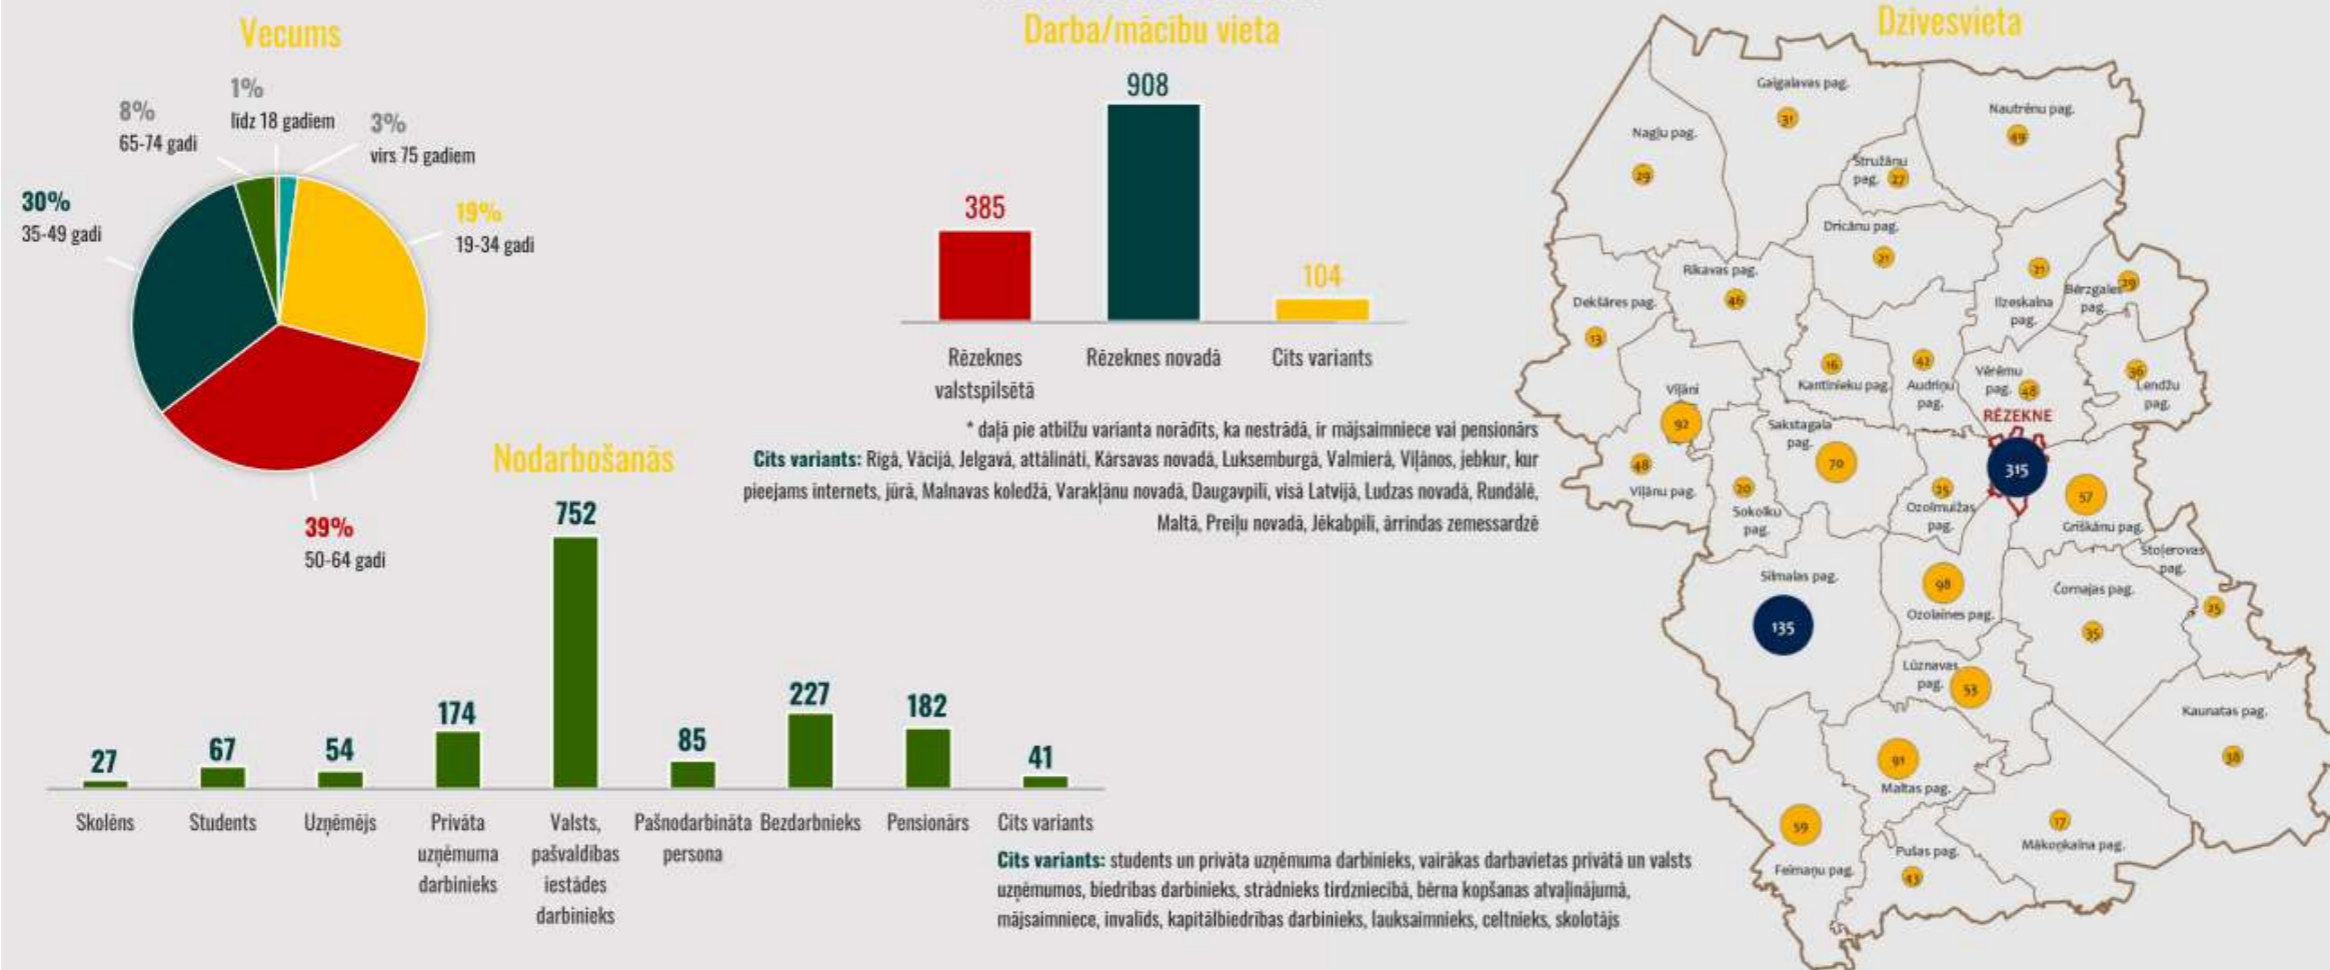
Vecums

1%
līdz 18 gadiem

3%
virs 75 gadiem

8%
65-74 gadi

30%
35-49 gadi

19%
19-34 gadi

39%
50-64 gadi

Darba/mācību vieta

| 385 | 908 | 104 |
|---|---|---|
| Rēzeknes valstspilsētā | Rēzeknes novadā | Cits variants |

* daļā pie atbilžu varianta norādīts, ka nestrādā, ir mājsaimniece vai pensionārs

Cits variants: Rīgā, Vācijā, Jelgavā, attālināti, Kārsavas novadā, Luksemburgā, Valmierā, Viļānos, jebkur, kur pieejams internets, jūrā, Malnavas koledžā, Varakļānu novadā, Daugavpilī, visā Latvijā, Ludzas novadā, Rundālē, Maltā, Preiļu novadā, Jēkabpilī, ārrindas zemessardzē

Nodarbošanās

| 27 | 67 | 54 | 174 | 752 | 85 | 227 | 182 | 41 |
|---|---|---|---|---|---|---|---|---|
| Skolēns | Students | Uzņēmējs | Privāta uzņēmuma darbinieks | Valsts, pašvaldības iestādes darbinieks | Pašnodarbināta persona | Bezdarbnieks | Pensionārs | Cits variants |

Cits variants: students un privāta uzņēmuma darbinieks, vairākas darbavietas privātā un valsts uzņēmumos, biedrības darbinieks, strādnieks tirdzniecībā, bērna kopšanas atvaļinājumā, mājsaimniece, invalīds, kapitālbiedrības darbinieks, lauksaimnieks, celtnieks, skolotājs

Dzīvesvieta

Gaigalavas pag. 31
Nautrēnu pag. 49
Nagļu pag. 29
Stružānu pag. 27
Dricānu pag. 21
Rikavas pag. 46
Dekšāres pag. 13
21
Ilzeskalna pag.
Bērzgales pag. 29
16
Kantinieku pag.
42
Audriņu pag.
Vērēmu pag. 48
36
Lendžu pag.
Viļāni 92
RĒZEKNE
Sakstagala pag. 70
315
48
Viļānu pag.
20
Sokolku pag.
25
Ozolmuižas pag.
57
Griškānu pag.
Stoļerovas pag.
Silmalas pag.
98
Ozolaines pag.
Čornajas pag.
25
135
35
Lūznavas pag. 53
Kaunatas pag.
38
91
Maltas pag.
17
Mākoņkalna pag.
59
Feimaņu pag.
Pušas pag.
43